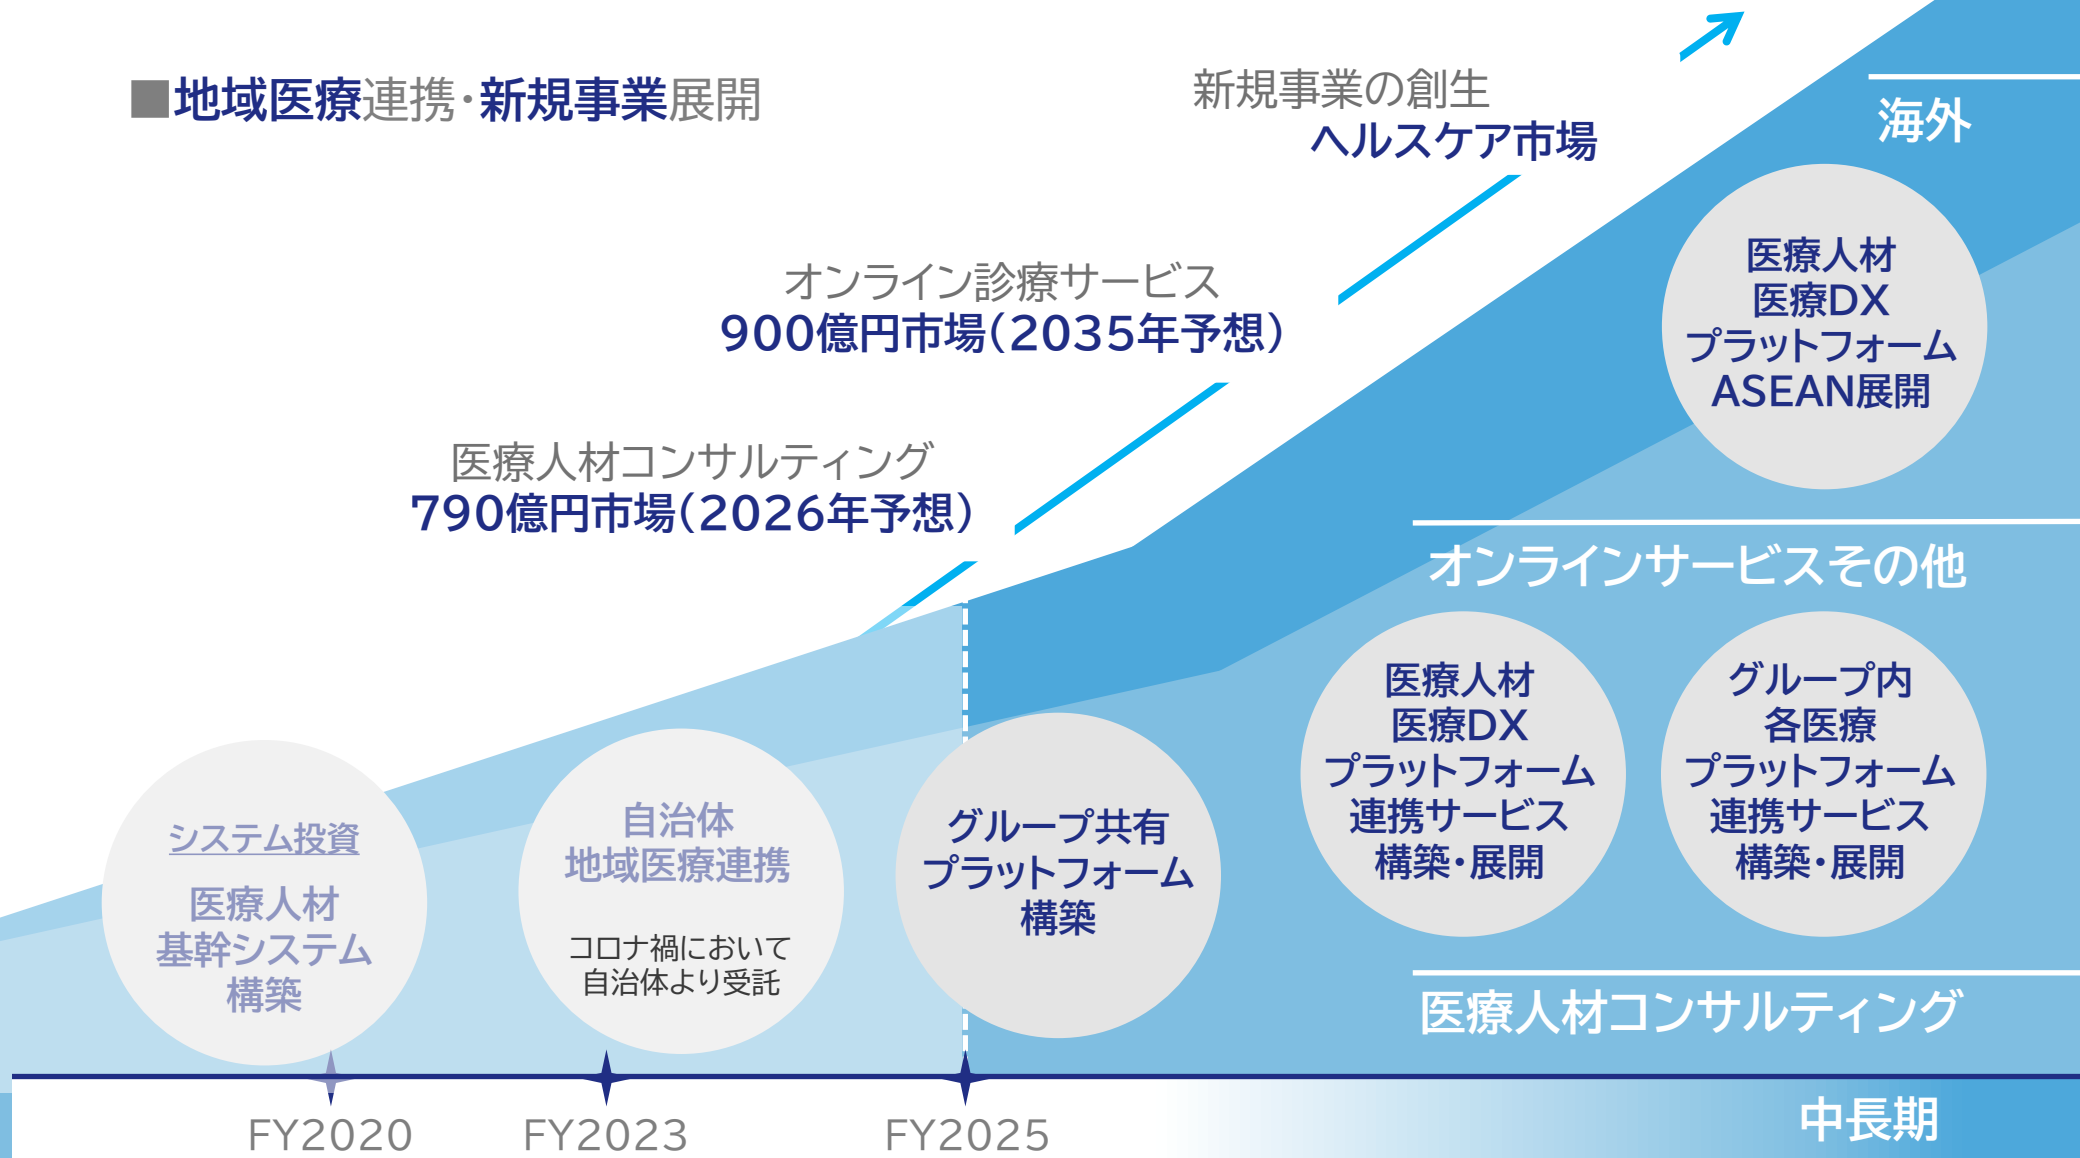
■地域医療連携・新規事業展開

新規事業の創生
ヘルスケア市場

海外

オンライン診療サービス
900億円市場(2035年予想)

医療人材
医療DX
プラットフォーム
ASEAN展開

医療人材コンサルティング
790億円市場(2026年予想)

オンラインサービスその他

システム投資
医療人材
基幹システム
構築

自治体
地域医療連携
コロナ禍において
自治体より受託

グループ共有
プラットフォーム
構築

医療人材
医療DX
プラットフォーム
連携サービス
構築・展開

グループ内
各医療
プラットフォーム
連携サービス
構築・展開

医療人材コンサルティング

FY2020
FY2023
FY2025
中長期